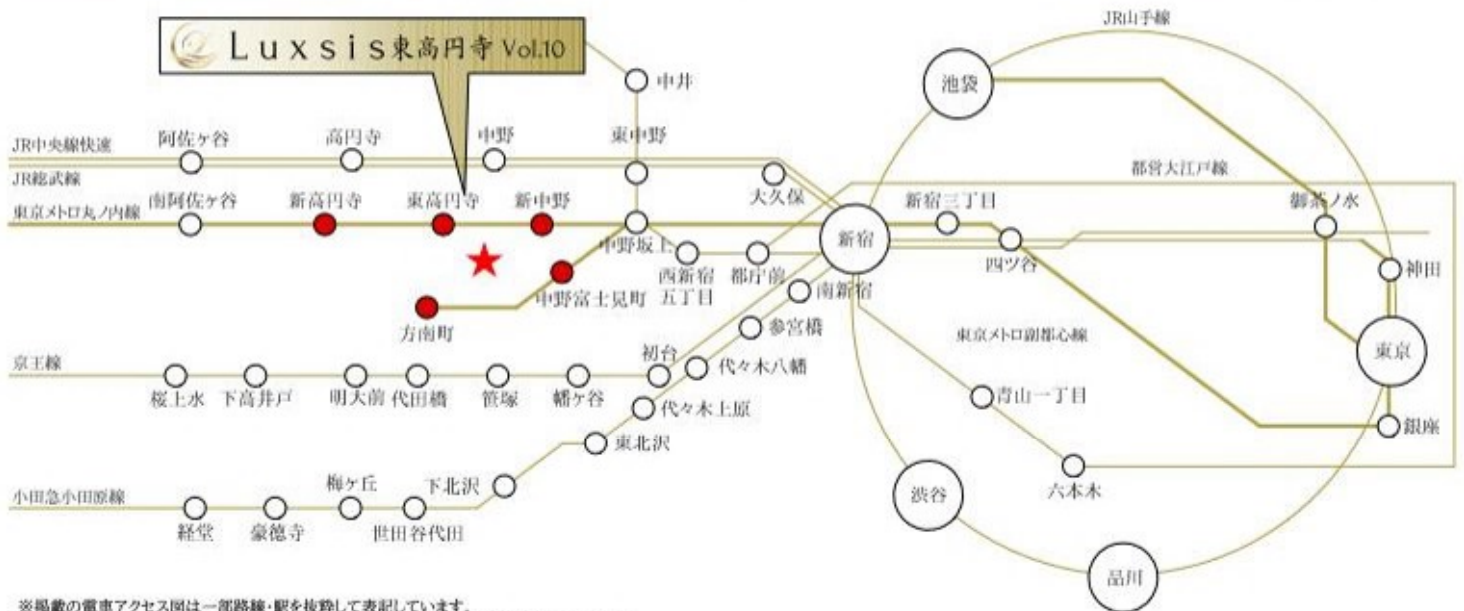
Luxsis東高円寺 Vol.10

JR山手線

中井

池袋

JR中央線快速
阿佐ケ谷
高円寺
中野
東中野

JR総武線
大久保
都営大江戸線

東京メトロ丸ノ内線
南阿佐ケ谷
新高円寺
東高円寺
新中野
中野坂上
新宿
新宿三丁目
御茶ノ水
四ツ谷
西新宿五丁目
都庁前
中野富士見町
方南町
南新宿
参宮橋
神田

東京メトロ副都心線

京王線
初台
代々木八幡
桜上水
下高井戸
明大前
代田橋
笹塚
幡ケ谷
代々木上原
青山一丁目
東京
東北沢
銀座

小田急小田原線
梅ケ丘
下北沢
経堂
豪徳寺
世田谷代田
渋谷
六本木
品川

※掲載の電車アクセス図は一部路線・駅を抜粋して表記しています。